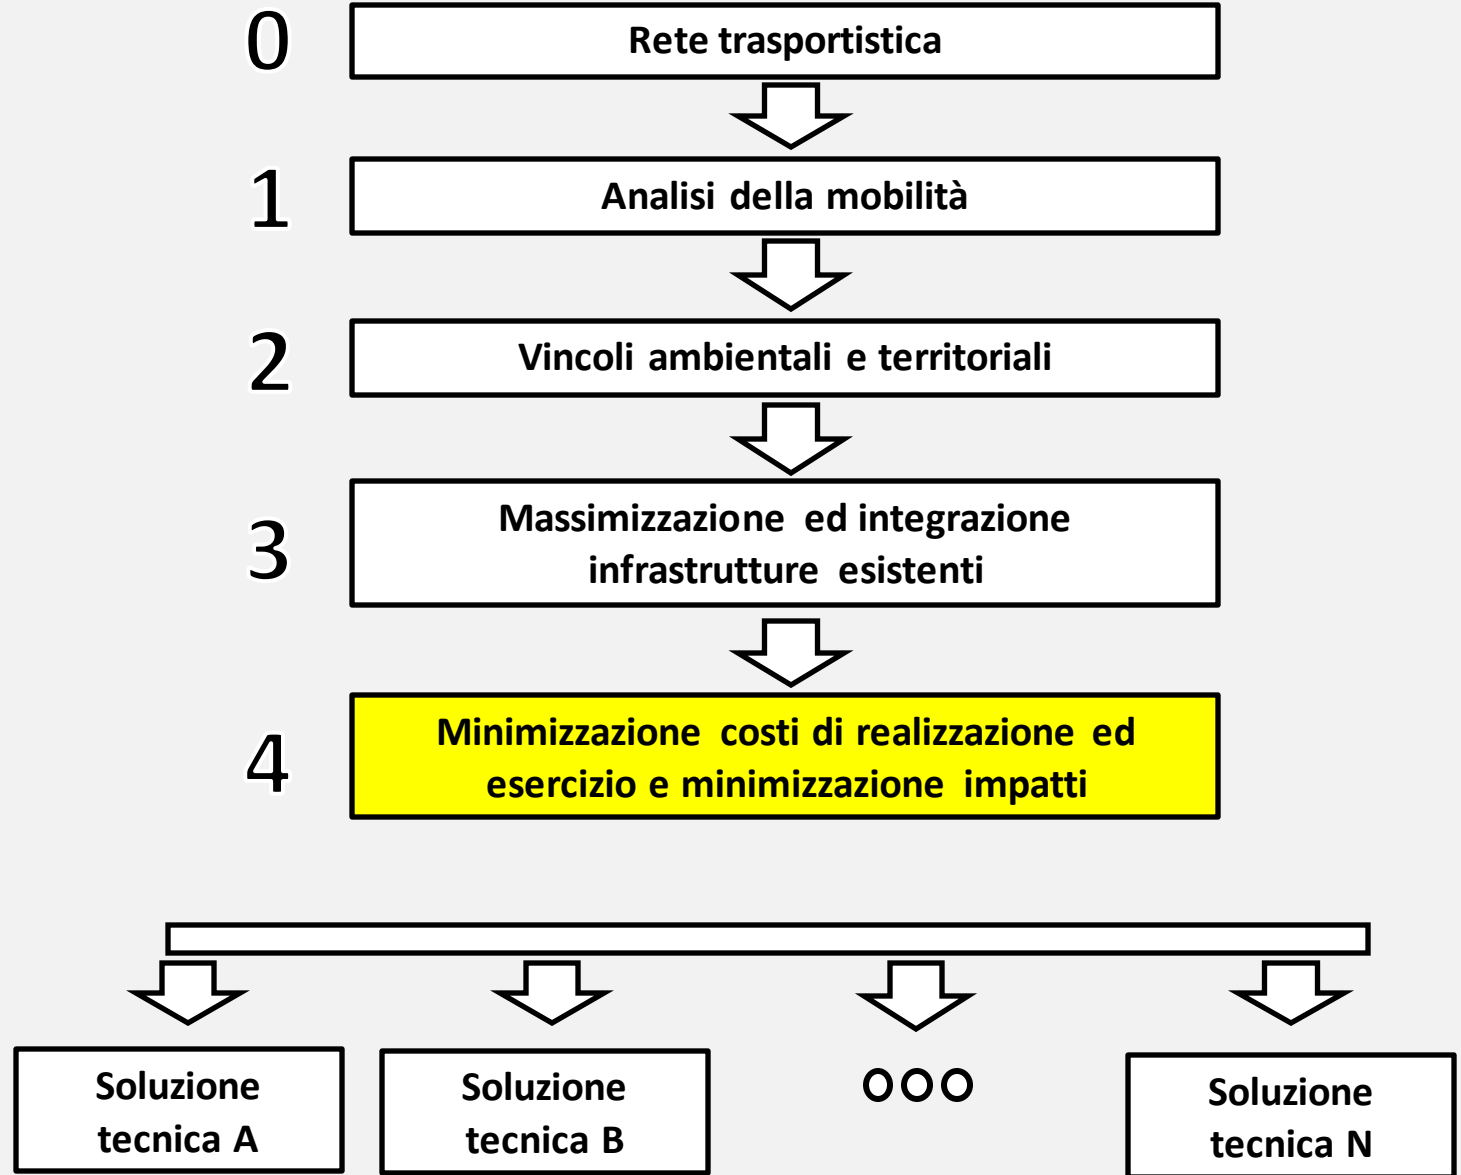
0 Rete trasportistica

1 Analisi della mobilità

2 Vincoli ambientali e territoriali

3 Massimizzazione ed integrazione infrastrutture esistenti

4 Minimizzazione costi di realizzazione ed esercizio e minimizzazione impatti

Soluzione tecnica A

Soluzione tecnica B

OOO

Soluzione tecnica N